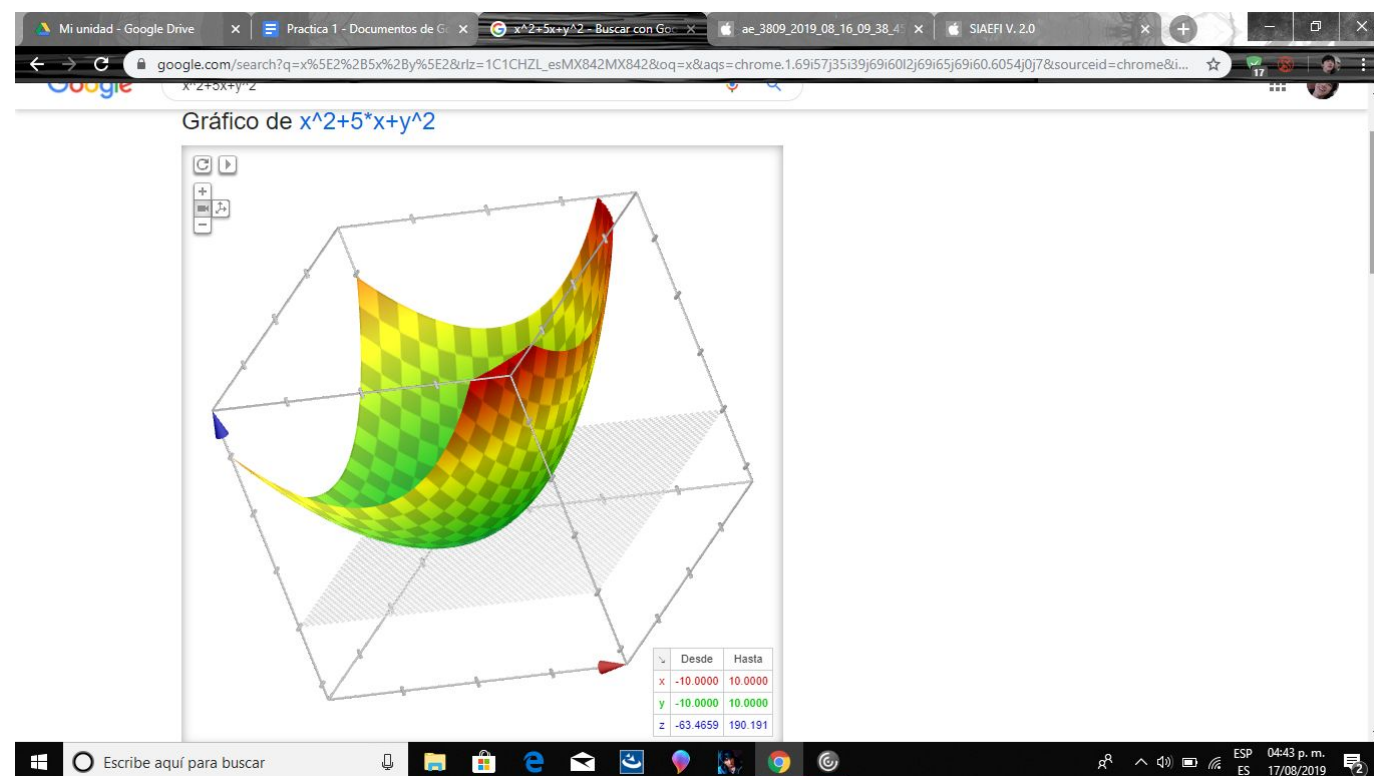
Mi unidad - Google Drive ×
Practica 1 - Documentos de G ×
x^2+5x+y^2 - Buscar con Go ×
ae_3809_2019_08_16_09_38_4 ×
SIAEFI V. 2.0 ×

google.com/search?q=x%5E2%2B5x%2By%5E2&rlz=1C1CHZL_esMX842MX842&oq=x&aqs=chrome.1.69i57j35i39j69i60l2j69i65j69i60.6054j0j7&sourceid=chrome&i...

Google x^2+5x+y^2

Gráfico de x^2+5*x+y^2

| | Desde | Hasta |
|---|---|---|
| x | -10.0000 | 10.0000 |
| y | -10.0000 | 10.0000 |
| z | -63.4659 | 190.191 |

Escribe aquí para buscar

ESP ES 04:43 p. m. 17/08/2019